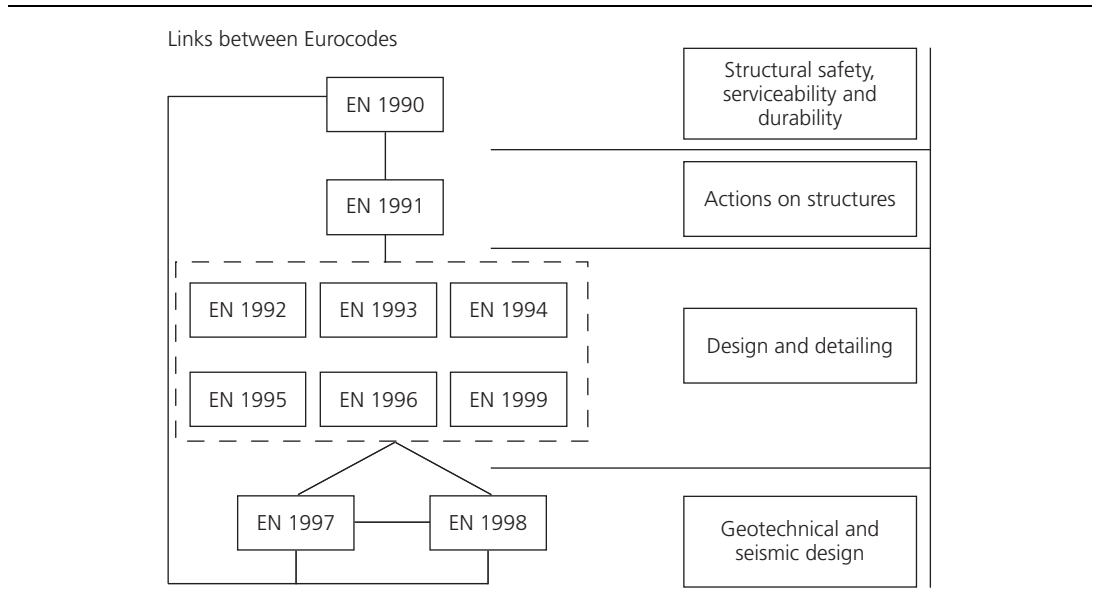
Links between Eurocodes

EN 1990

Structural safety, serviceability and durability

EN 1991

Actions on structures

EN 1992

EN 1993

EN 1994

EN 1995

EN 1996

EN 1999

Design and detailing

EN 1997

EN 1998

Geotechnical and seismic design